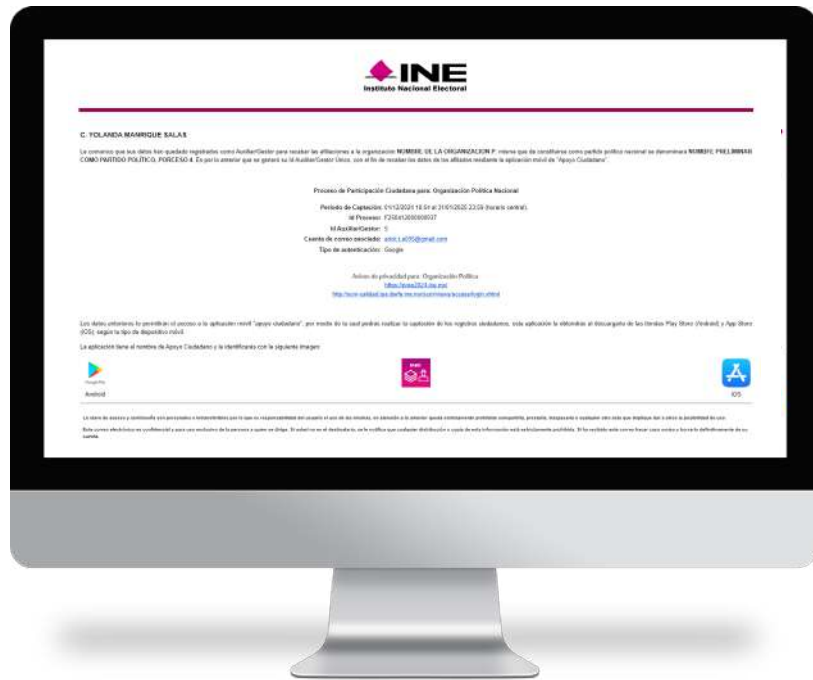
INE
Instituto Nacional Electoral

C. YOLANDA MANRIQUE SALAS

Le comunico que sus datos han quedado registrados como Auxiliar/Gestor para recabar las afiliaciones a la organización NOMBRE DE LA ORGANIZACION P. misma que de constituirse como partido político nacional se denominará NOMBRE PRELIMINAR COMO PARTIDO POLITICO, PORCESO 4. En por lo anterior que se generó su Id Auxiliar/Gestor Único, con el fin de recabar los datos de los afiliados mediante la aplicación móvil de "Apoyo Ciudadano".

Proceso de Participación Ciudadana para: Organización Política Nacional

Periodo de Captación: 01/12/2020 18:51 al 31/01/2020 23:59 (horario central)
Id Proceso: F2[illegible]
Id Auxiliar/Gestor: 5
Cuenta de correo asociada: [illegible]@gmail.com
Tipo de autenticación: Google

Aviso de privacidad para: Organización Política
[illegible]
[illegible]

Los datos anteriores le permitirán el acceso a la aplicación móvil "apoyo ciudadano", por medio de la cual podrás realizar la captación de los registros ciudadanos, esta aplicación la obtendrás al descargarla de las tiendas Play Store (Android) y App Store (iOS), según tu tipo de dispositivo móvil.

La aplicación tiene el nombre de Apoyo Ciudadano y la identificarás con la siguiente imagen:

Android
iOS

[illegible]

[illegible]